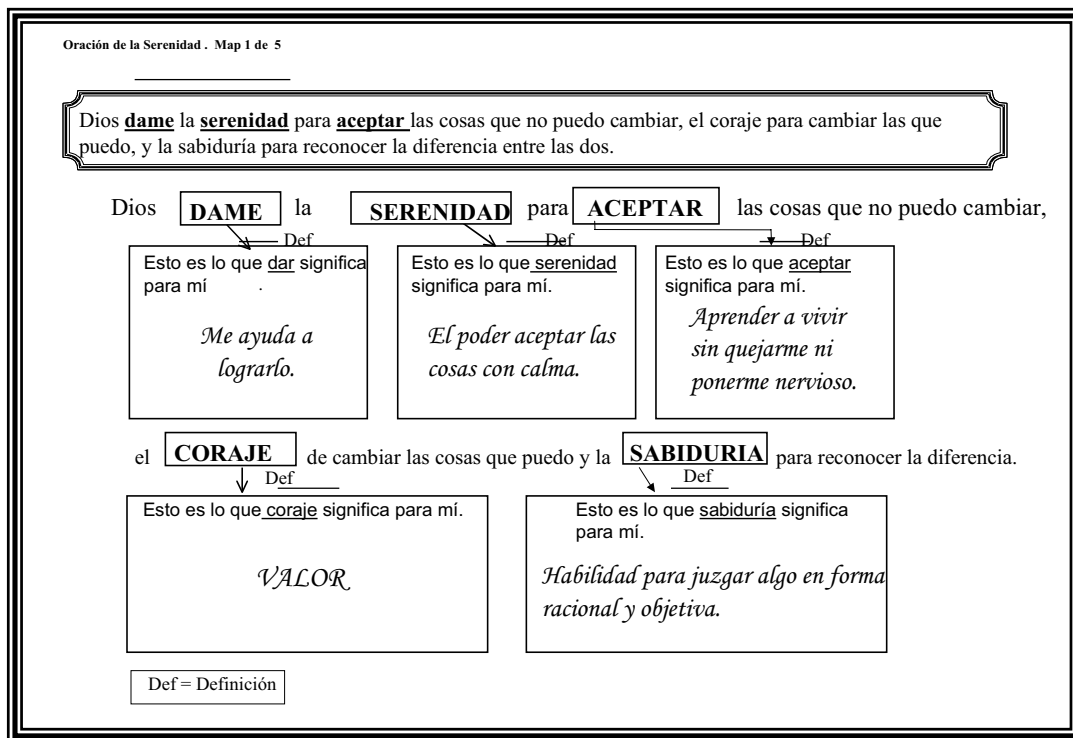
Oración de la Serenidad . Map 1 de 5

Dios **dame** la **serenidad** para **aceptar** las cosas que no puedo cambiar, el coraje para cambiar las que puedo, y la sabiduría para reconocer la diferencia entre las dos.

Dios DAME la SERENIDAD para ACEPTAR las cosas que no puedo cambiar,

Def

Esto es lo que dar significa para mí .

Me ayuda a lograrlo.

Def

Esto es lo que serenidad significa para mí.

El poder aceptar las cosas con calma.

Def

Esto es lo que aceptar significa para mí.

Aprender a vivir sin quejarme ni ponerme nervioso.

el CORAJE de cambiar las cosas que puedo y la SABIDURIA para reconocer la diferencia.

Def

Esto es lo que coraje significa para mí.

VALOR

Def

Esto es lo que sabiduría significa para mí.

Habilidad para juzgar algo en forma racional y objetiva.

Def = Definición